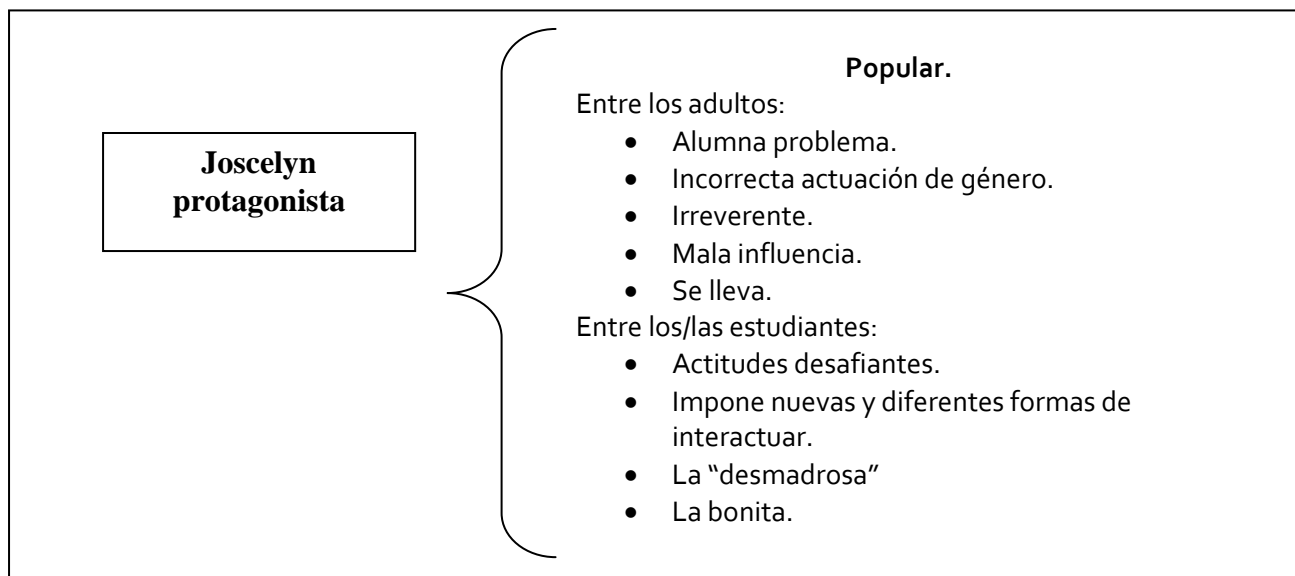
Joscelyn protagonista

Popular.

Entre los adultos:

- Alumna problema.
- Incorrecta actuación de género.
- Irreverente.
- Mala influencia.
- Se lleva.

Entre los/las estudiantes:

- Actitudes desafiantes.
- Impone nuevas y diferentes formas de interactuar.
- La “desmadrosa”
- La bonita.